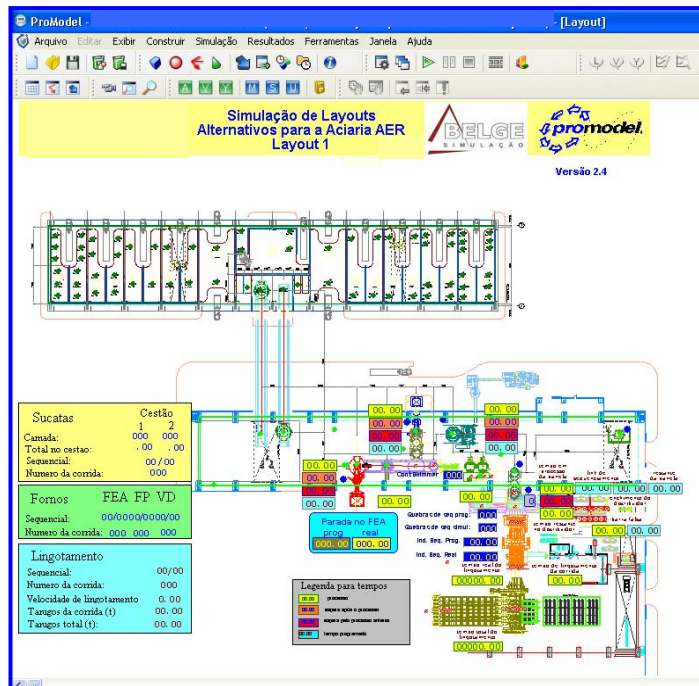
ProModel - [Layout]

Arquivo Editar Exibir Construir Simulação Resultados Ferramentas Janela Ajuda

Simulação de Layouts
Alternativos para a Aciaria AER
Layout 1

BELGE
SIMULAÇÃO

promodel

Versão 2.4

Sucatas
Cestão
1 2
Camada: 000 000
Total no cestao: . 00 . 00
Sequencial: 00/00
Numero da corrida: 000

Fornos FEA FP VD
Sequencial: 00/0000/0000/00
Numero da corrida: 000 000 000

Lingotamento
Sequencial: 00/00
Numero da corrida: 000
Velocidade de lingotamento 0. 00
Tarugos da corrida (t) 00. 00
Tarugos total (t): 00. 00

Parada no FEA
prog real
000. 00 000. 00

Quebra de seq prog
Quebra de seq simul
Ind. Seq. Prog.
Ind. Seq. Real

Legenda para tempos

00. 00
00. 00
00. 00
00. 00
000
000
000
0000.00
0000.00
00000.00
00000.00